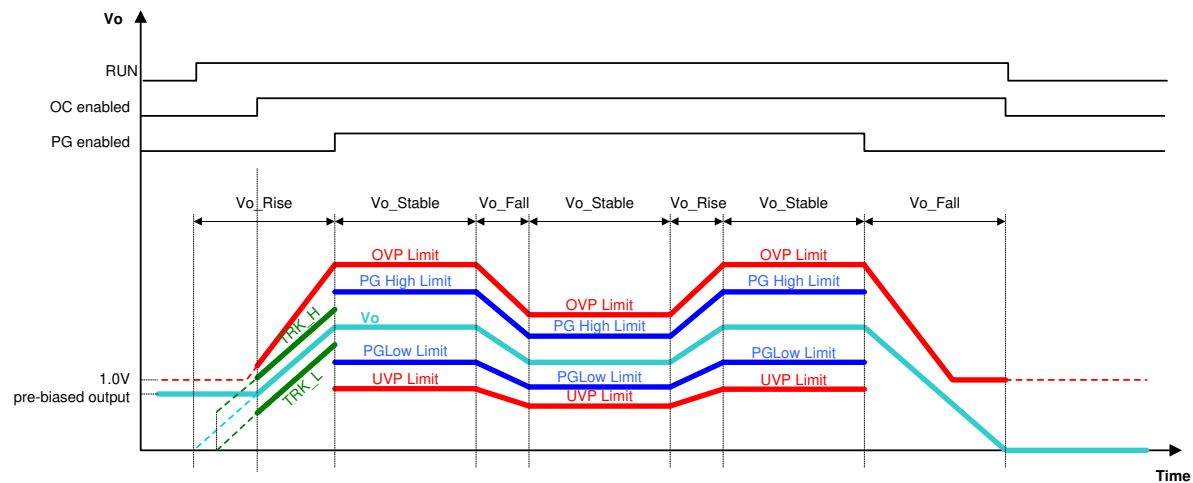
Vo

RUN

OC enabled

PG enabled

Vo_Rise

Vo_Stable

Vo_Fall

Vo_Stable

Vo_Rise

Vo_Stable

Vo_Fall

OVP Limit

PG High Limit

Vo

PGLow Limit

UVP Limit

TRK_H

TRK_L

OVP Limit

PG High Limit

PGLow Limit

UVP Limit

OVP Limit

PG High Limit

PGLow Limit

UVP Limit

1.0V

pre-biased output

Time